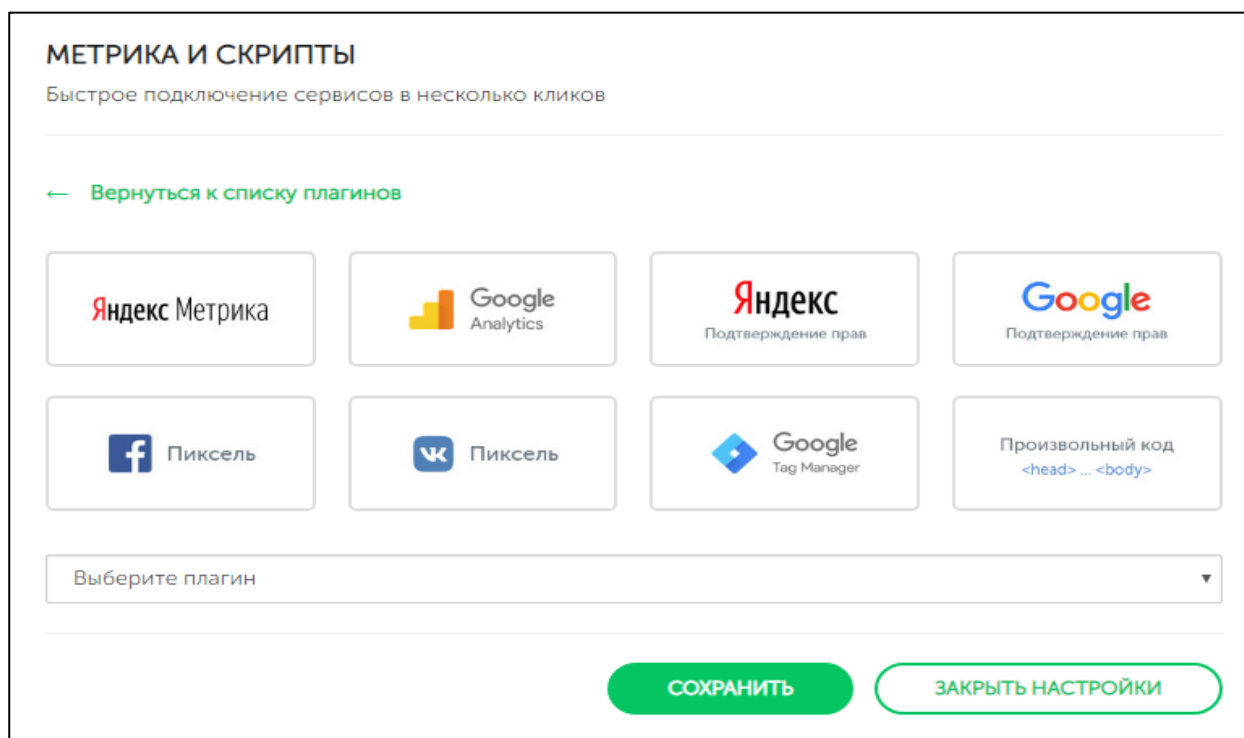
МЕТРИКА И СКРИПТЫ

Быстрое подключение сервисов в несколько кликов

← Вернуться к списку плагинов

Яндекс Метрика

Google Analytics

Яндекс
Подтверждение прав

Google
Подтверждение прав

Пиксель

Пиксель

Google Tag Manager

Произвольный код
<head> ... <body>

Выберите плагин ▾

СОХРАНИТЬ

ЗАКРЫТЬ НАСТРОЙКИ